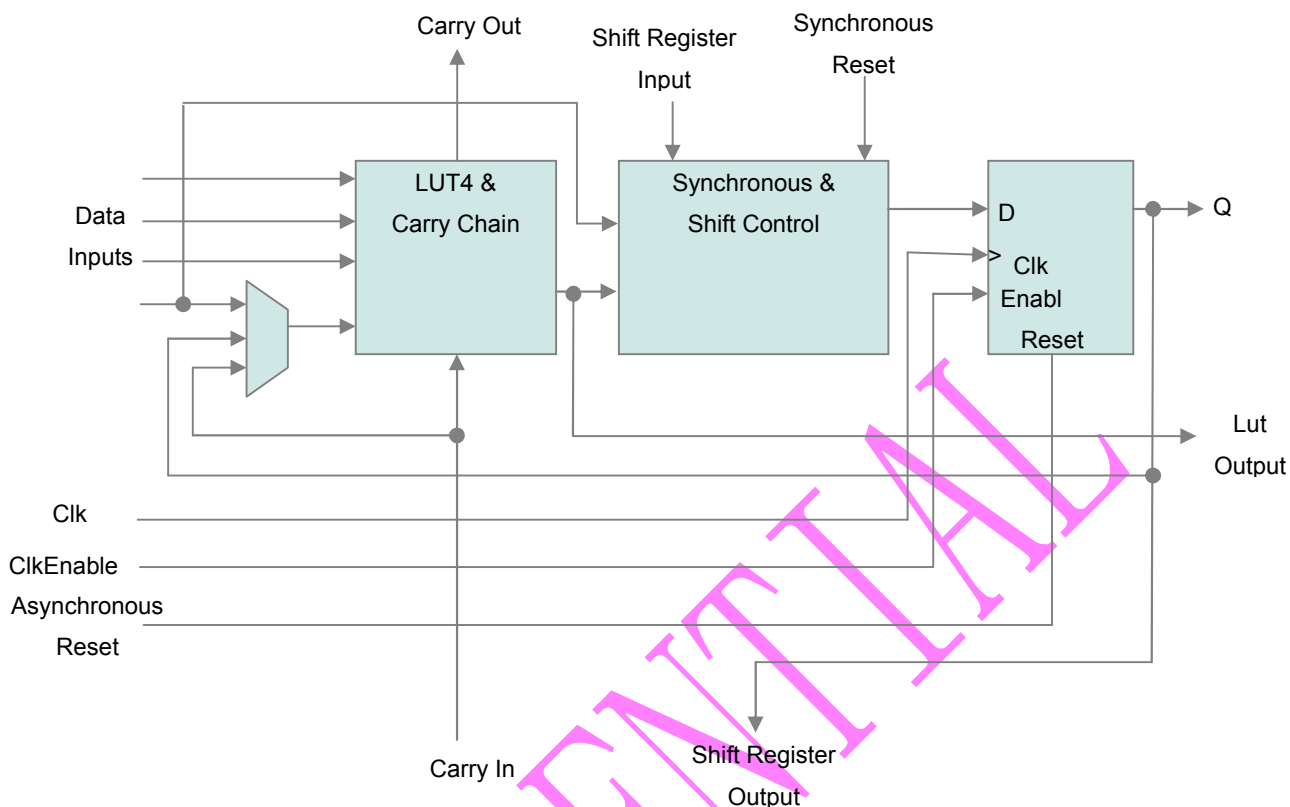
Carry Out

Shift Register Input

Synchronous Reset

Data Inputs

LUT4 & Carry Chain

Synchronous & Shift Control

D

> Clk

Enabl

Reset

Q

Lut Output

Clk

ClkEnable

Asynchronous Reset

Carry In

Shift Register Output

ENTIAL